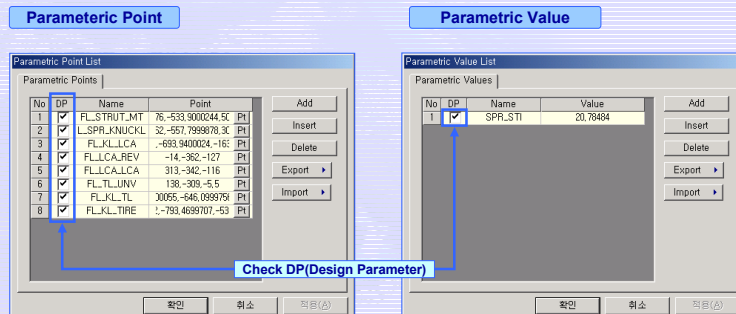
Parameteric Point

Parametric Value

Parametric Point List

Parametric Points

| No | DP | Name | Point | |
|---|---|---|---|---|
| 1 | ✔ | FL_STRUT_MT | 76,-533,9000244,50 | Pt |
| 2 | ✔ | L_SPR_KNUCKL | 52,-557,7999878,30 | Pt |
| 3 | ✔ | FL_KL_LCA | ,-693,9400024,-163 | Pt |
| 4 | ✔ | FL_LCA_REV | -14,-362,-127 | Pt |
| 5 | ✔ | FL_LCA_LCA | 313,-342,-116 | Pt |
| 6 | ✔ | FL_TL_UNV | 138,-309,-5,5 | Pt |
| 7 | ✔ | FL_KL_TL | 00055,-646,0999756 | Pt |
| 8 | ✔ | FL_KL_TIRE | 2,-793,4699707,-53 | Pt |

Add
Insert
Delete
Export ▸
Import ▸

확인 취소 적용(A)

Parametric Value List

Parametric Values

| No | DP | Name | Value |
|---|---|---|---|
| 1 | ✔ | SPR_STI | 20,78484 |

Add
Insert
Delete
Export ▸
Import ▸

확인 취소 적용(A)

Check DP(Design Parameter)